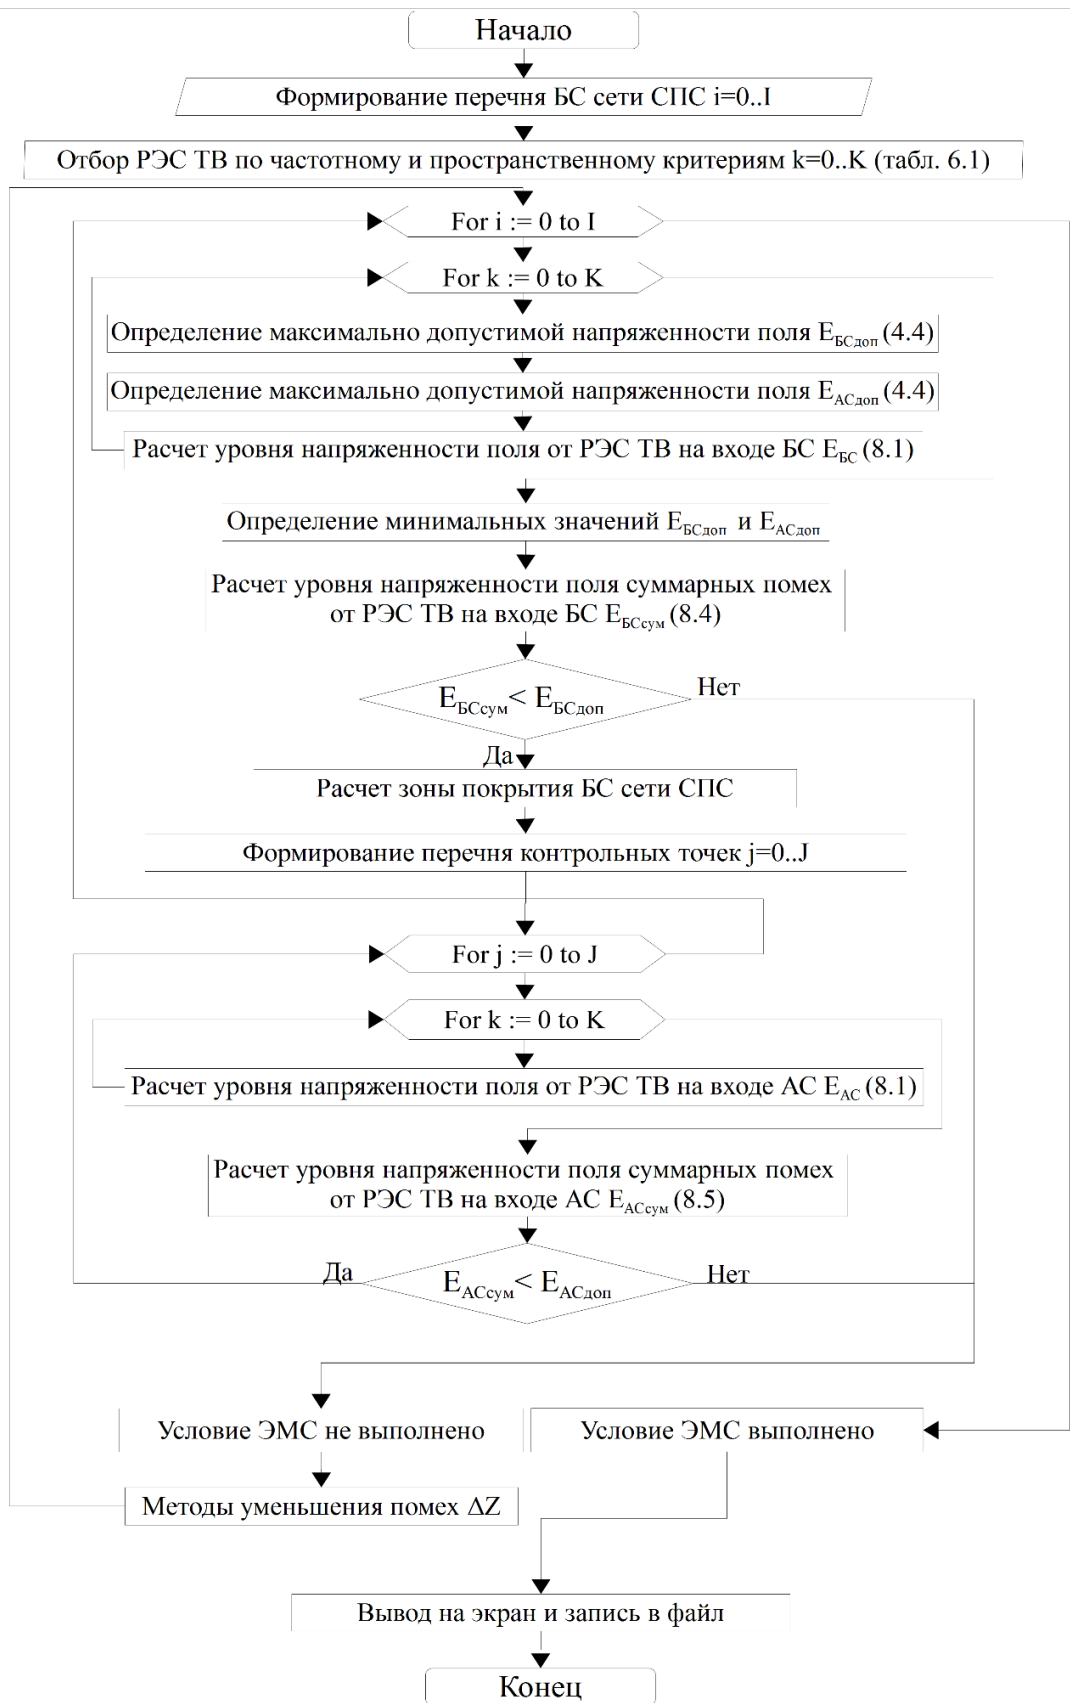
Начало

Формирование перечня БС сети СПС i=0..I

Отбор РЭС ТВ по частотному и пространственному критериям k=0..K (табл. 6.1)

For i := 0 to I

For k := 0 to K

Определение максимально допустимой напряженности поля $E_{БСдоп}$ (4.4)

Определение максимально допустимой напряженности поля $E_{АСдоп}$ (4.4)

Расчет уровня напряженности поля от РЭС ТВ на входе БС $E_{БС}$ (8.1)

Определение минимальных значений $E_{БСдоп}$ и $E_{АСдоп}$

Расчет уровня напряженности поля суммарных помех от РЭС ТВ на входе БС $E_{БСсум}$ (8.4)

$E_{БСсум} < E_{БСдоп}$

Нет

Да

Расчет зоны покрытия БС сети СПС

Формирование перечня контрольных точек j=0..J

For j := 0 to J

For k := 0 to K

Расчет уровня напряженности поля от РЭС ТВ на входе АС $E_{АС}$ (8.1)

Расчет уровня напряженности поля суммарных помех от РЭС ТВ на входе АС $E_{АСсум}$ (8.5)

Да

$E_{АСсум} < E_{АСдоп}$

Нет

Условие ЭМС не выполнено

Условие ЭМС выполнено

Методы уменьшения помех ΔZ

Вывод на экран и запись в файл

Конец